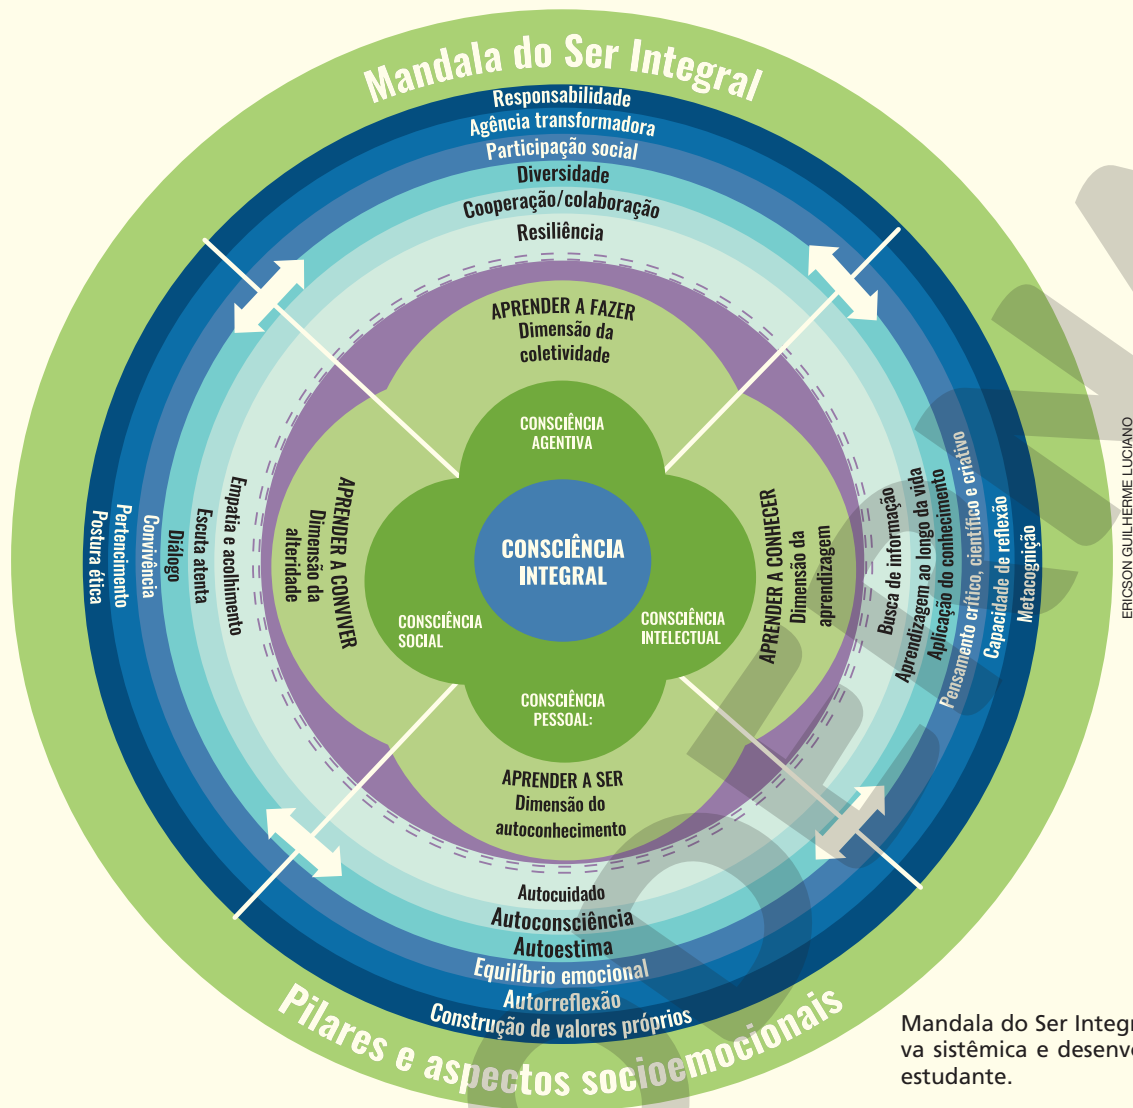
Mandala do Ser Integral

Responsabilidade
Agência transformadora
Participação social
Diversidade
Cooperação/colaboração
Resiliência

APRENDER A FAZER
Dimensão da coletividade

Postura ética
Pertencimento
Convivência
Diálogo
Escuta atenta
Empatia e acolhimento

APRENDER A CONVIVER
Dimensão da alteridade

CONSCIÊNCIA AGENTIVA

CONSCIÊNCIA INTEGRAL

CONSCIÊNCIA SOCIAL

CONSCIÊNCIA INTELECTUAL

CONSCIÊNCIA PESSOAL:

APRENDER A CONHECER
Dimensão da aprendizagem

Busca de informação
Aprendizagem ao longo da vida
Aplicação do conhecimento
Pensamento crítico, científico e criativo
Capacidade de reflexão
Metacognição

ERICSON GUILHERME LUCIANO

APRENDER A SER
Dimensão do autoconhecimento

Autocuidado
Autoconsciência
Autoestima
Equilíbrio emocional
Autorreflexão
Construção de valores próprios

Pilares e aspectos socioemocionais

Mandala do Ser Integr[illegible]
va sistêmica e desenv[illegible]
estudante.